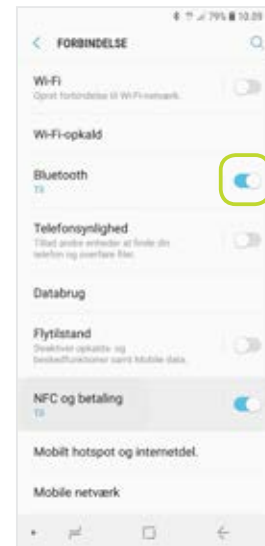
79% 10.09

FORBINDELSE

Wi-Fi
Opret forbindelse til Wi-Fi-netværk.

Wi-Fi-opkald

Bluetooth
Til

Telefonsynlighed
Tillad andre enheder at finde din telefon og overføre filer.

Databrug

Flytilstand
Deaktiver opkalds- og beskedfunktioner samt Mobile data.

NFC og betaling
Til

Mobilt hotspot og internetdel.

Mobile netværk